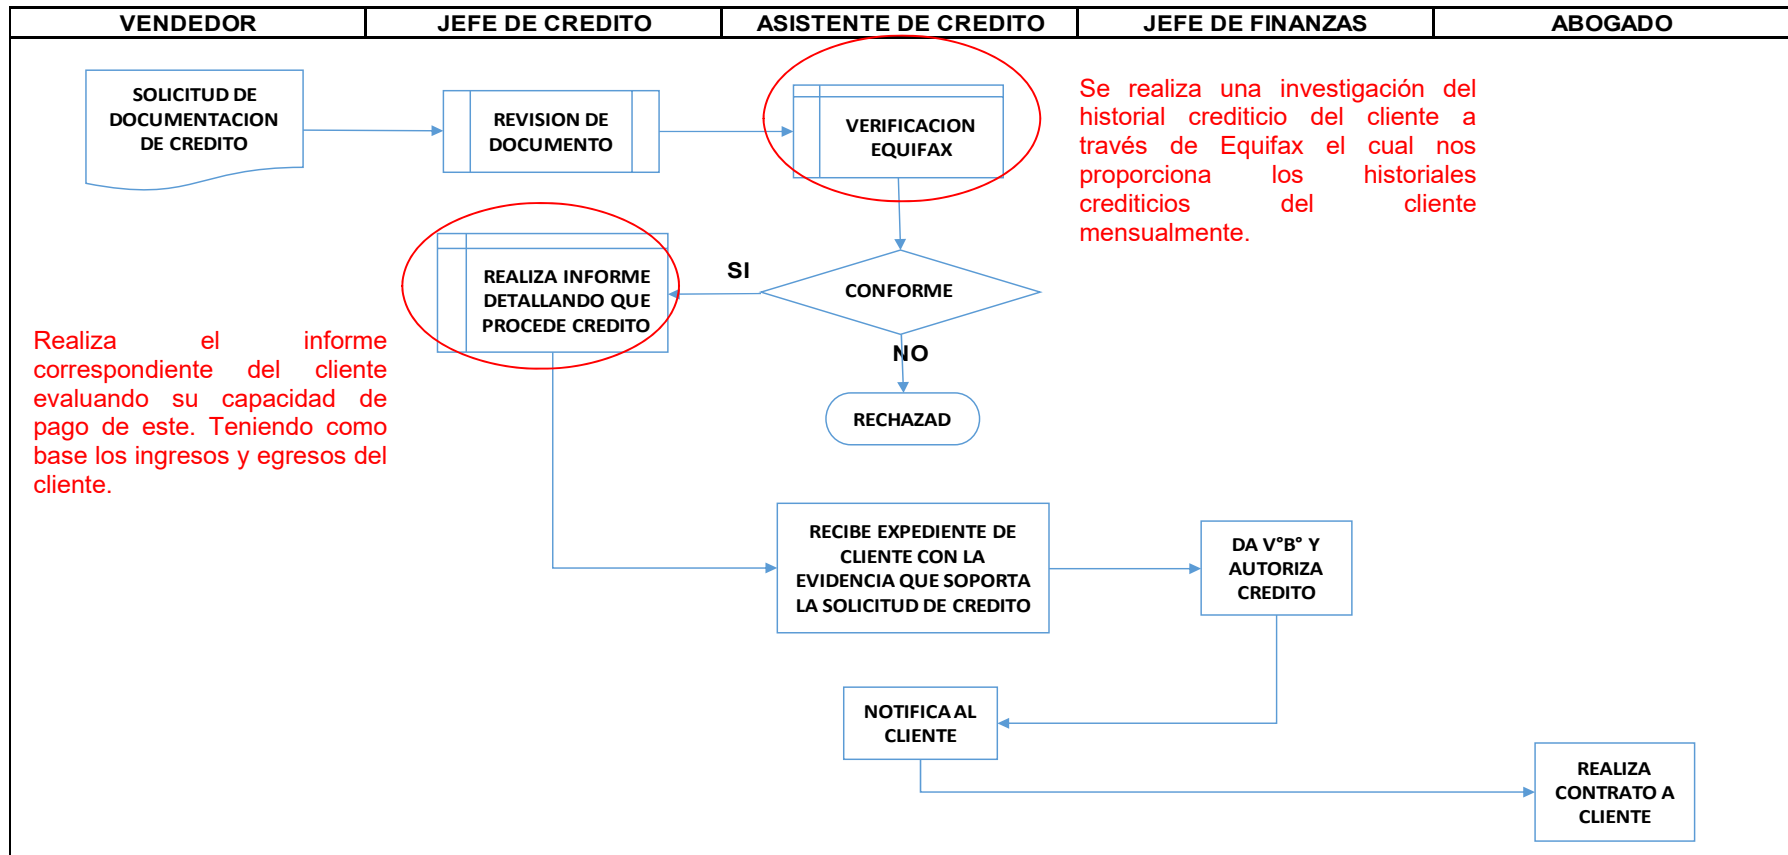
| VENDEDOR | JEFE DE CREDITO | ASISTENTE DE CREDITO | JEFE DE FINANZAS | ABOGADO |
|---|---|---|---|---|

SOLICITUD DE DOCUMENTACION DE CREDITO

REVISION DE DOCUMENTO

VERIFICACION EQUIFAX

Se realiza una investigación del historial crediticio del cliente a través de Equifax el cual nos proporciona los historiales crediticios del cliente mensualmente.

REALIZA INFORME DETALLANDO QUE PROCEDE CREDITO

SI

CONFORME

NO

RECHAZAD

Realiza el informe correspondiente del cliente evaluando su capacidad de pago de este. Teniendo como base los ingresos y egresos del cliente.

RECIBE EXPEDIENTE DE CLIENTE CON LA EVIDENCIA QUE SOPORTA LA SOLICITUD DE CREDITO

DA V°B° Y AUTORIZA CREDITO

NOTIFICA AL CLIENTE

REALIZA CONTRATO A CLIENTE